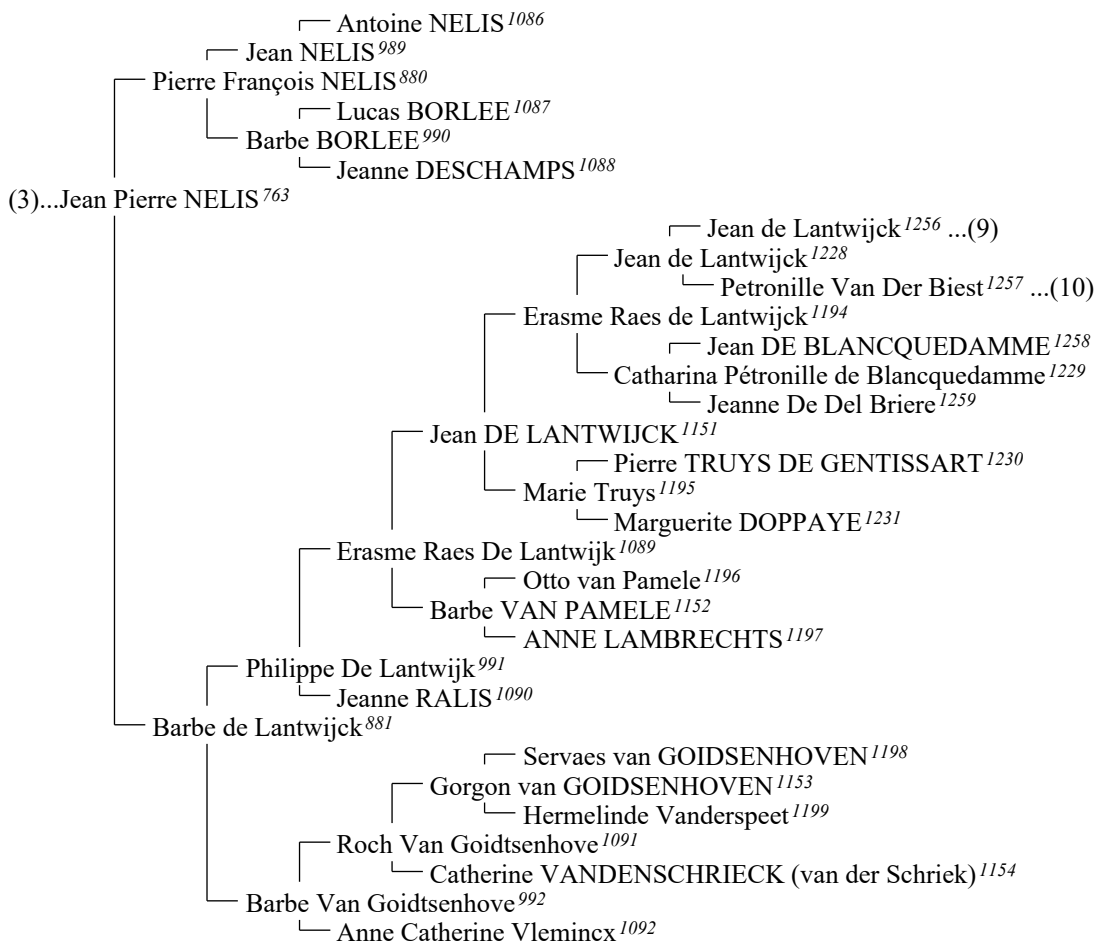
Antoine NELIS$^{1086}$
Jean NELIS$^{989}$
Pierre François NELIS$^{880}$
Lucas BORLEE$^{1087}$
Barbe BORLEE$^{990}$
Jeanne DESCHAMPS$^{1088}$
(3)...Jean Pierre NELIS$^{763}$
Jean de Lantwijck$^{1256}$ ...(9)
Jean de Lantwijck$^{1228}$
Petronille Van Der Biest$^{1257}$ ...(10)
Erasme Raes de Lantwijck$^{1194}$
Jean DE BLANCQUEDAMME$^{1258}$
Catharina Pétronille de Blancquedamme$^{1229}$
Jeanne De Del Briere$^{1259}$
Jean DE LANTWIJCK$^{1151}$
Pierre TRUYS DE GENTISSART$^{1230}$
Marie Truys$^{1195}$
Marguerite DOPPAYE$^{1231}$
Erasme Raes De Lantwijk$^{1089}$
Otto van Pamele$^{1196}$
Barbe VAN PAMELE$^{1152}$
ANNE LAMBRECHTS$^{1197}$
Philippe De Lantwijk$^{991}$
Jeanne RALIS$^{1090}$
Barbe de Lantwijck$^{881}$
Servaes van GOIDSENHOVEN$^{1198}$
Gorgon van GOIDSENHOVEN$^{1153}$
Hermelinde Vanderspeet$^{1199}$
Roch Van Goidtsenhove$^{1091}$
Catherine VANDENSCHRIECK (van der Schriek)$^{1154}$
Barbe Van Goidtsenhove$^{992}$
Anne Catherine Vlemincx$^{1092}$